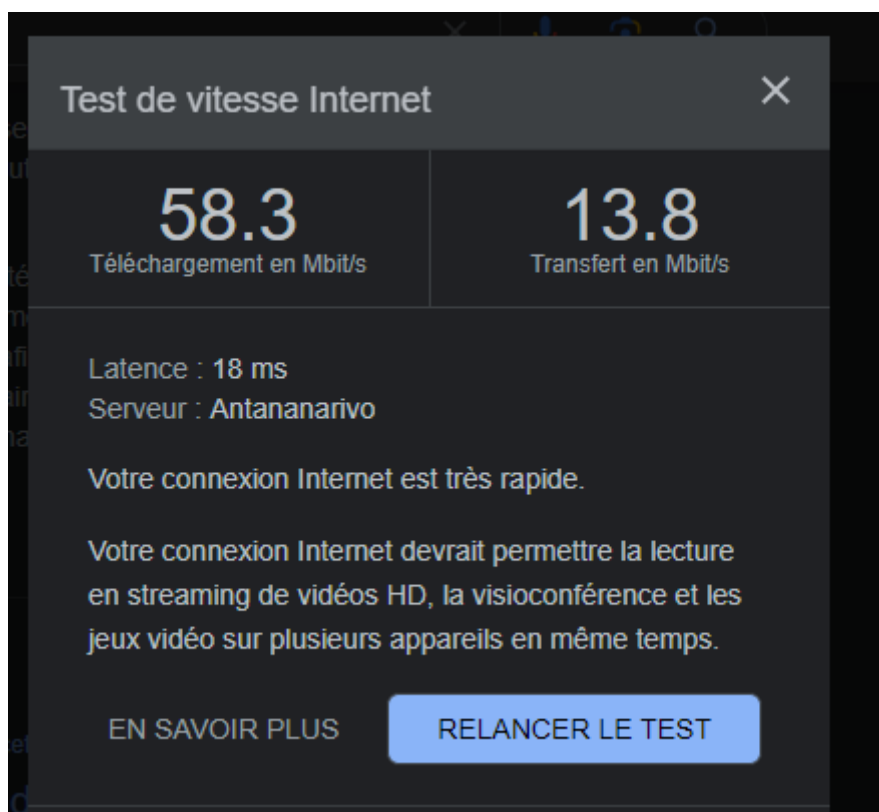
Test de vitesse Internet

×

58.3
Téléchargement en Mbit/s

13.8
Transfert en Mbit/s

Latence : 18 ms
Serveur : Antananarivo

Votre connexion Internet est très rapide.

Votre connexion Internet devrait permettre la lecture en streaming de vidéos HD, la visioconférence et les jeux vidéo sur plusieurs appareils en même temps.

EN SAVOIR PLUS

RELANCER LE TEST